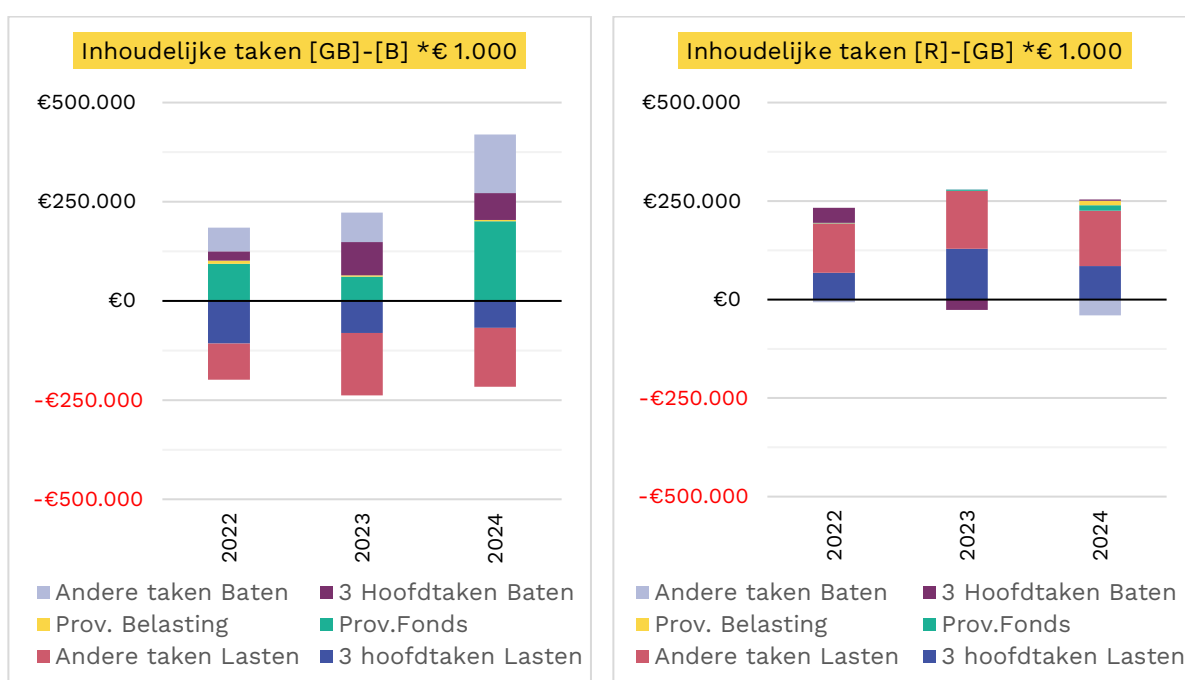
Inhoudelijke taken [GB]-[B] *€ 1.000

€500.000
€250.000
€0
-€250.000
-€500.000

2022
2023
2024

Andere taken Baten
3 Hoofdtaken Baten
Prov. Belasting
Prov.Fonds
Andere taken Lasten
3 hoofdtaken Lasten

Inhoudelijke taken [R]-[GB] *€ 1.000

€500.000
€250.000
€0
-€250.000
-€500.000

2022
2023
2024

Andere taken Baten
3 Hoofdtaken Baten
Prov. Belasting
Prov.Fonds
Andere taken Lasten
3 hoofdtaken Lasten